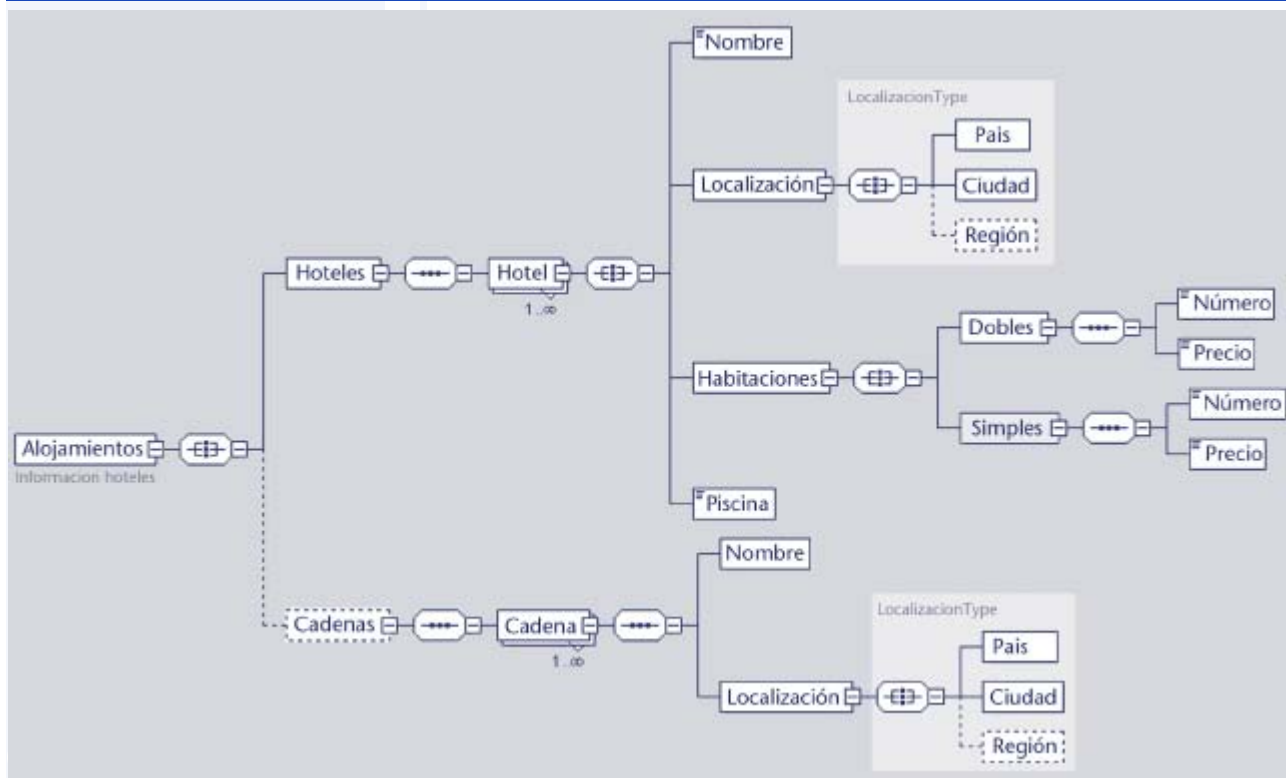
Nombre

LocalizacionType

Pais

Localización

Ciudad

Región

Hoteles

Hotel

1..∞

Dobles

Número

Precio

Habitaciones

Simples

Número

Precio

Alojamientos

Informacion hoteles

Piscina

Nombre

LocalizacionType

Cadenas

Cadena

Pais

1..∞

Localización

Ciudad

Región